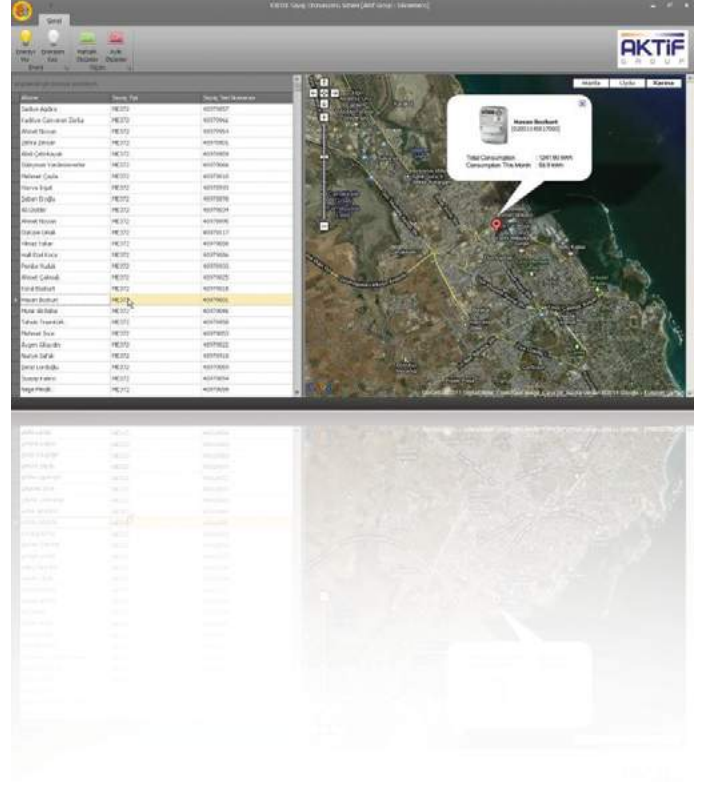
AKTIF Sayaç Okuma Sistemi [AKTIF Group - Dönemler]

Genel

Enerjiyi Aç | Enerjiyi Kes | Hafta İçi Ölçümler | Aylık Ölçümler

AKTİF GROUP

| Abone | Sayaç Tipi | Sayaç Seri Numarası |
|---|---|---|
| Serkan Aydın | ME372 | 40379037 |
| Kadriye Canan Zorlu | ME372 | 40379046 |
| Ahmet Noyan | ME372 | 40379054 |
| Zehra Şimşek | ME372 | 40379051 |
| Ahmet Çelikkaya | ME372 | 40379059 |
| Gülçimen Vardarsever | ME372 | 40379044 |
| Mehmet Coşar | ME372 | 40379010 |
| Harun Ergül | ME372 | 40379033 |
| Erkan Eroğlu | ME372 | 40379078 |
| Ali Dağlar | ME372 | 40379034 |
| Ahmet Noyan | ME372 | 40379035 |
| Dursun Umak | ME372 | 40379117 |
| Yılmaz Yakar | ME372 | 40379030 |
| Halil Emil Koca | ME372 | 40379036 |
| Ferdie Yüksel | ME372 | 40379055 |
| Ahmet Çalışkan | ME372 | 40379025 |
| Ferdi Bozkurt | ME372 | 40379018 |
| Hasan Bozkurt | ME372 | 40379031 |
| Murat Akdoğan | ME372 | 40379056 |
| Yahya Yasemin | ME372 | 40379058 |
| Mehmet Sezer | ME372 | 40379055 |
| Aygen Ülkücan | ME372 | 40379022 |
| Nurten Şafak | ME372 | 40379019 |
| Emre Lordoğlu | ME372 | 40379050 |
| Suzan Karan | ME372 | 40379054 |
| Nilgün Pekdik | ME372 | 40379039 |

Harita | Uydu | Karma

Hasan Bozkurt
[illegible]

Total Consumption : 1297.80 kWh
Consumption This Month : 59.9 kWh

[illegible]